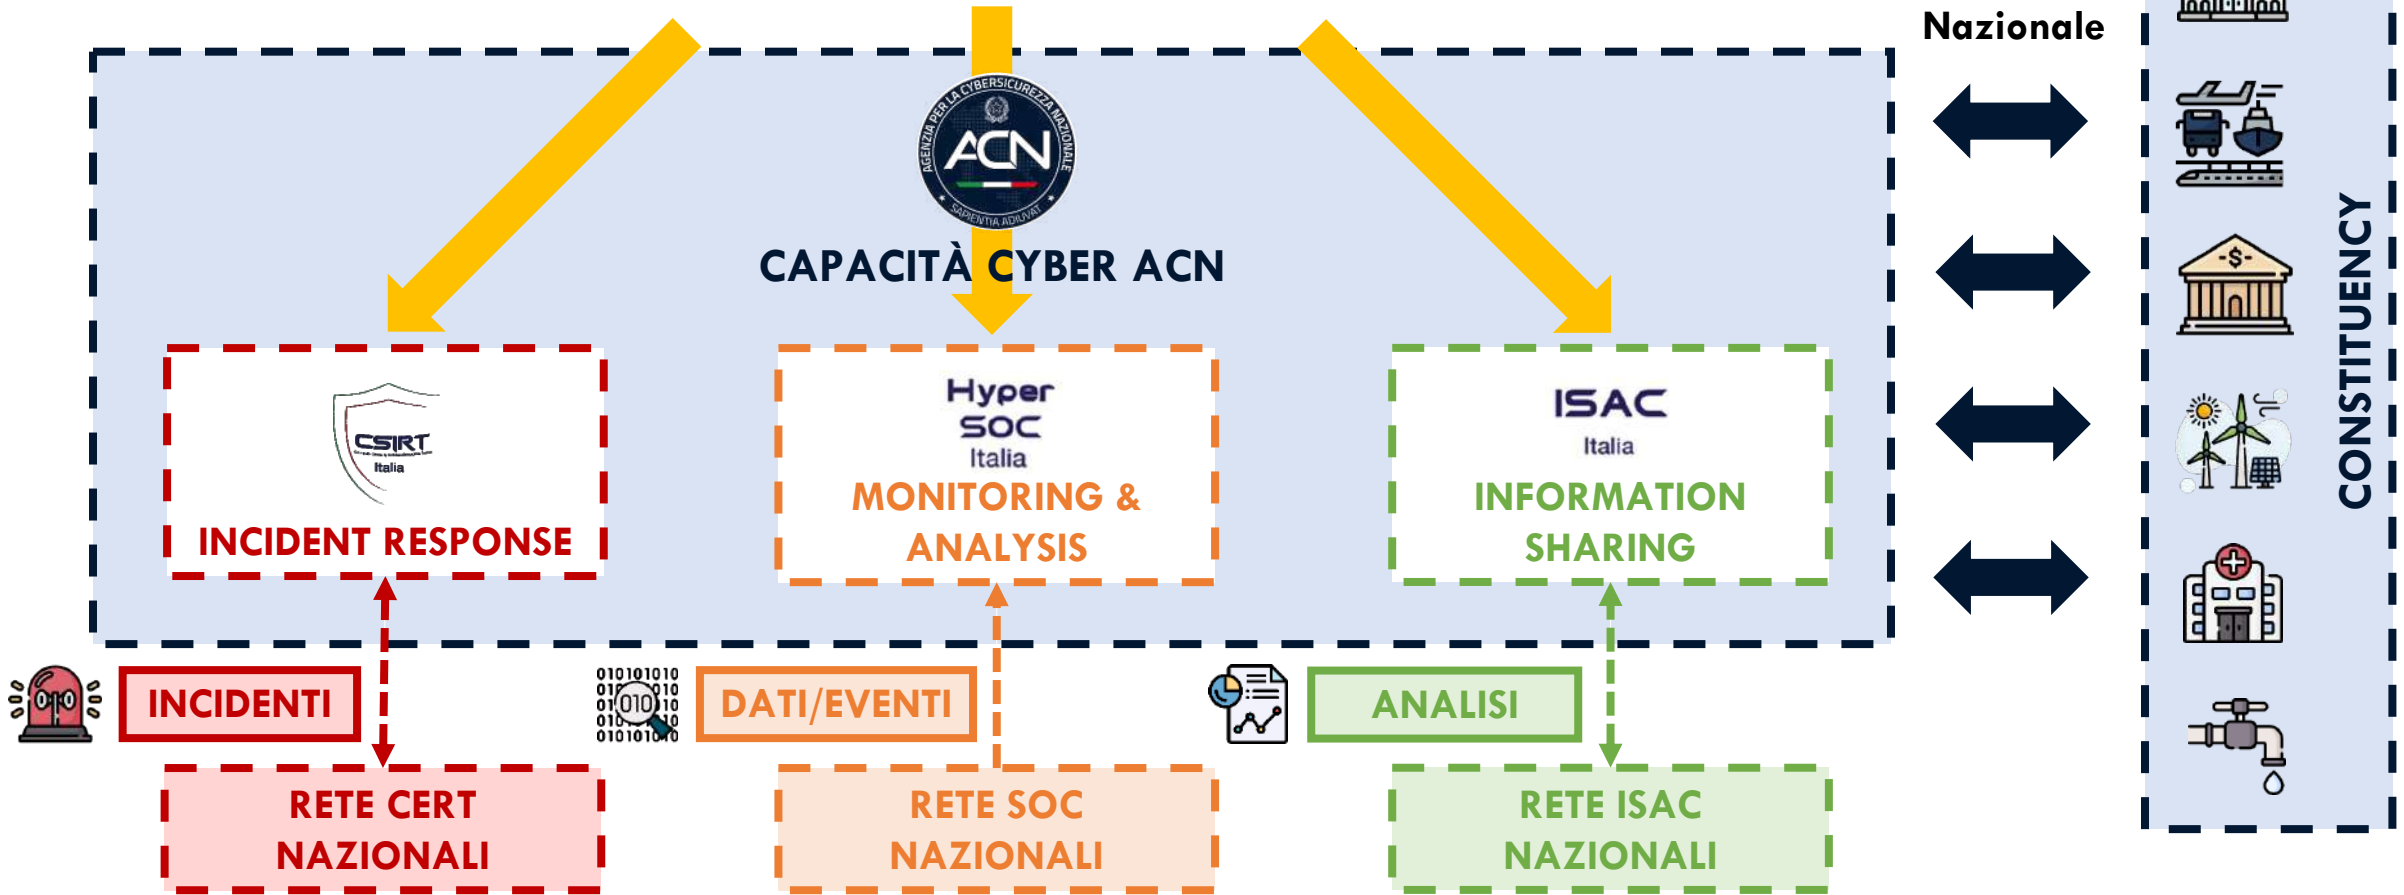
Nazionale

AGENZIA PER LA CYBERSICUREZZA NAZIONALE
ACN
SAPIENTIA ADIUVAT

CAPACITÀ CYBER ACN

CSIRT
Italia
INCIDENT RESPONSE

Hyper
SOC
Italia
MONITORING & ANALYSIS

ISAC
Italia
INFORMATION SHARING

CONSTITUENCY

INCIDENTI

010101010
01 010 10
010101010

DATI/EVENTI

ANALISI

RETE CERT NAZIONALI

RETE SOC NAZIONALI

RETE ISAC NAZIONALI